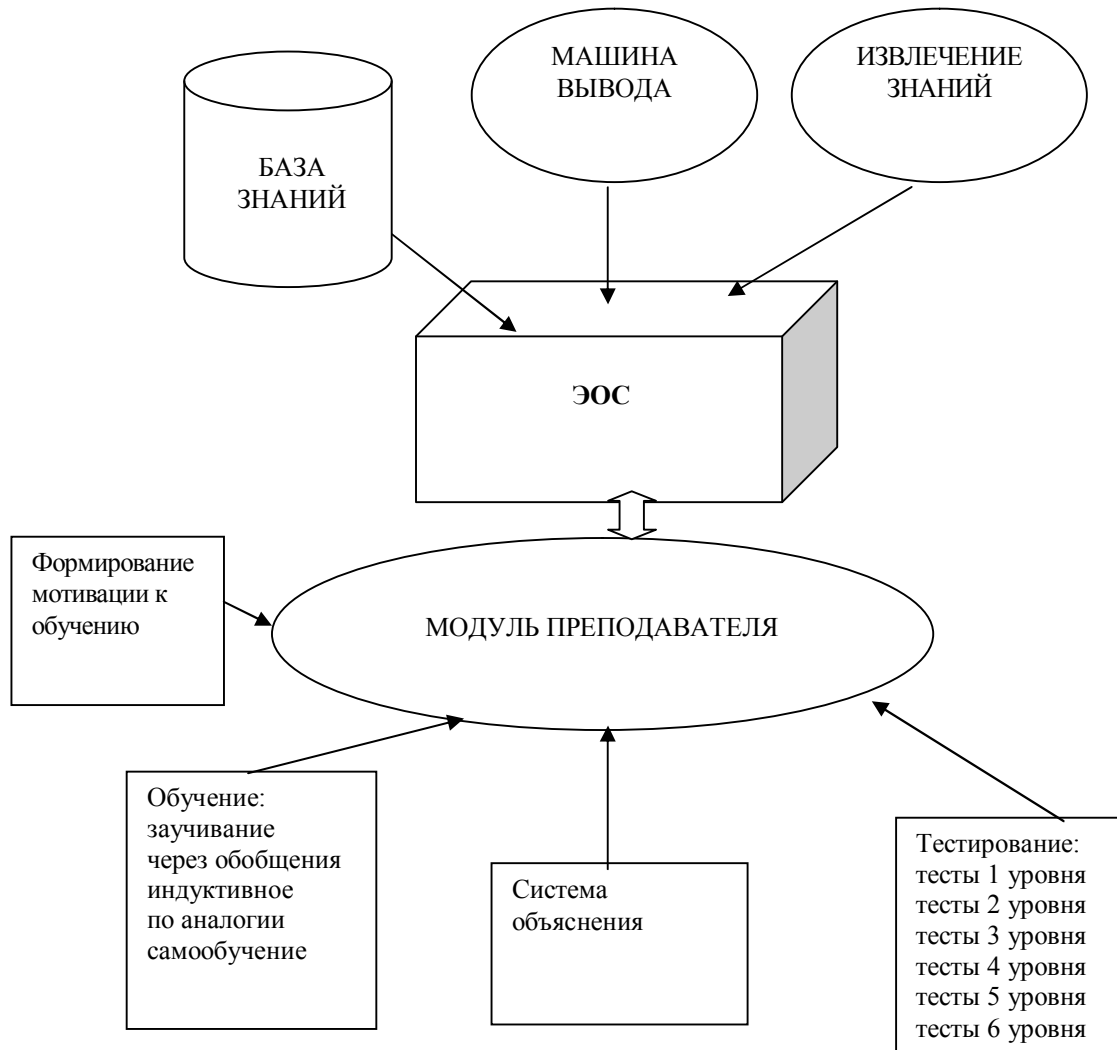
МАШИНА ВЫВОДА

ИЗВЛЕЧЕНИЕ ЗНАНИЙ

БАЗА ЗНАНИЙ

ЭОС

Формирование мотивации к обучению

МОДУЛЬ ПРЕПОДАВАТЕЛЯ

Обучение:
заучивание
через обобщения
индуктивное
по аналогии
самообучение

Система объяснения

Тестирование:
тесты 1 уровня
тесты 2 уровня
тесты 3 уровня
тесты 4 уровня
тесты 5 уровня
тесты 6 уровня